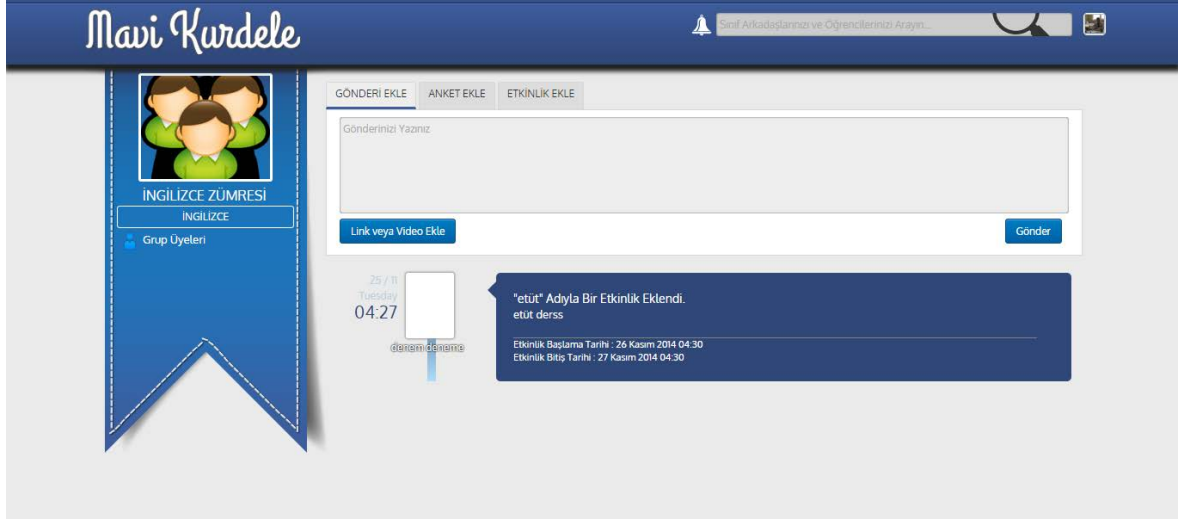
Mavi Kurdele

Sınıf Arkadaşlarınızı ve Öğrencilerinizi Arayın...

İNGİLİZCE ZÜMRESİ

İNGİLİZCE

Grup Üyeleri

GÖNDERİ EKLE | ANKET EKLE | ETKİNLİK EKLE

Gönderinizi Yazınız

Link veya Video Ekle

Gönder

25 / 11
Tuesday
04:27

denem deneme

"etüt" Adıyla Bir Etkinlik Eklendi.
etüt derss

Etkinlik Başlama Tarihi : 26 Kasım 2014 04:30
Etkinlik Bitiş Tarihi : 27 Kasım 2014 04:30